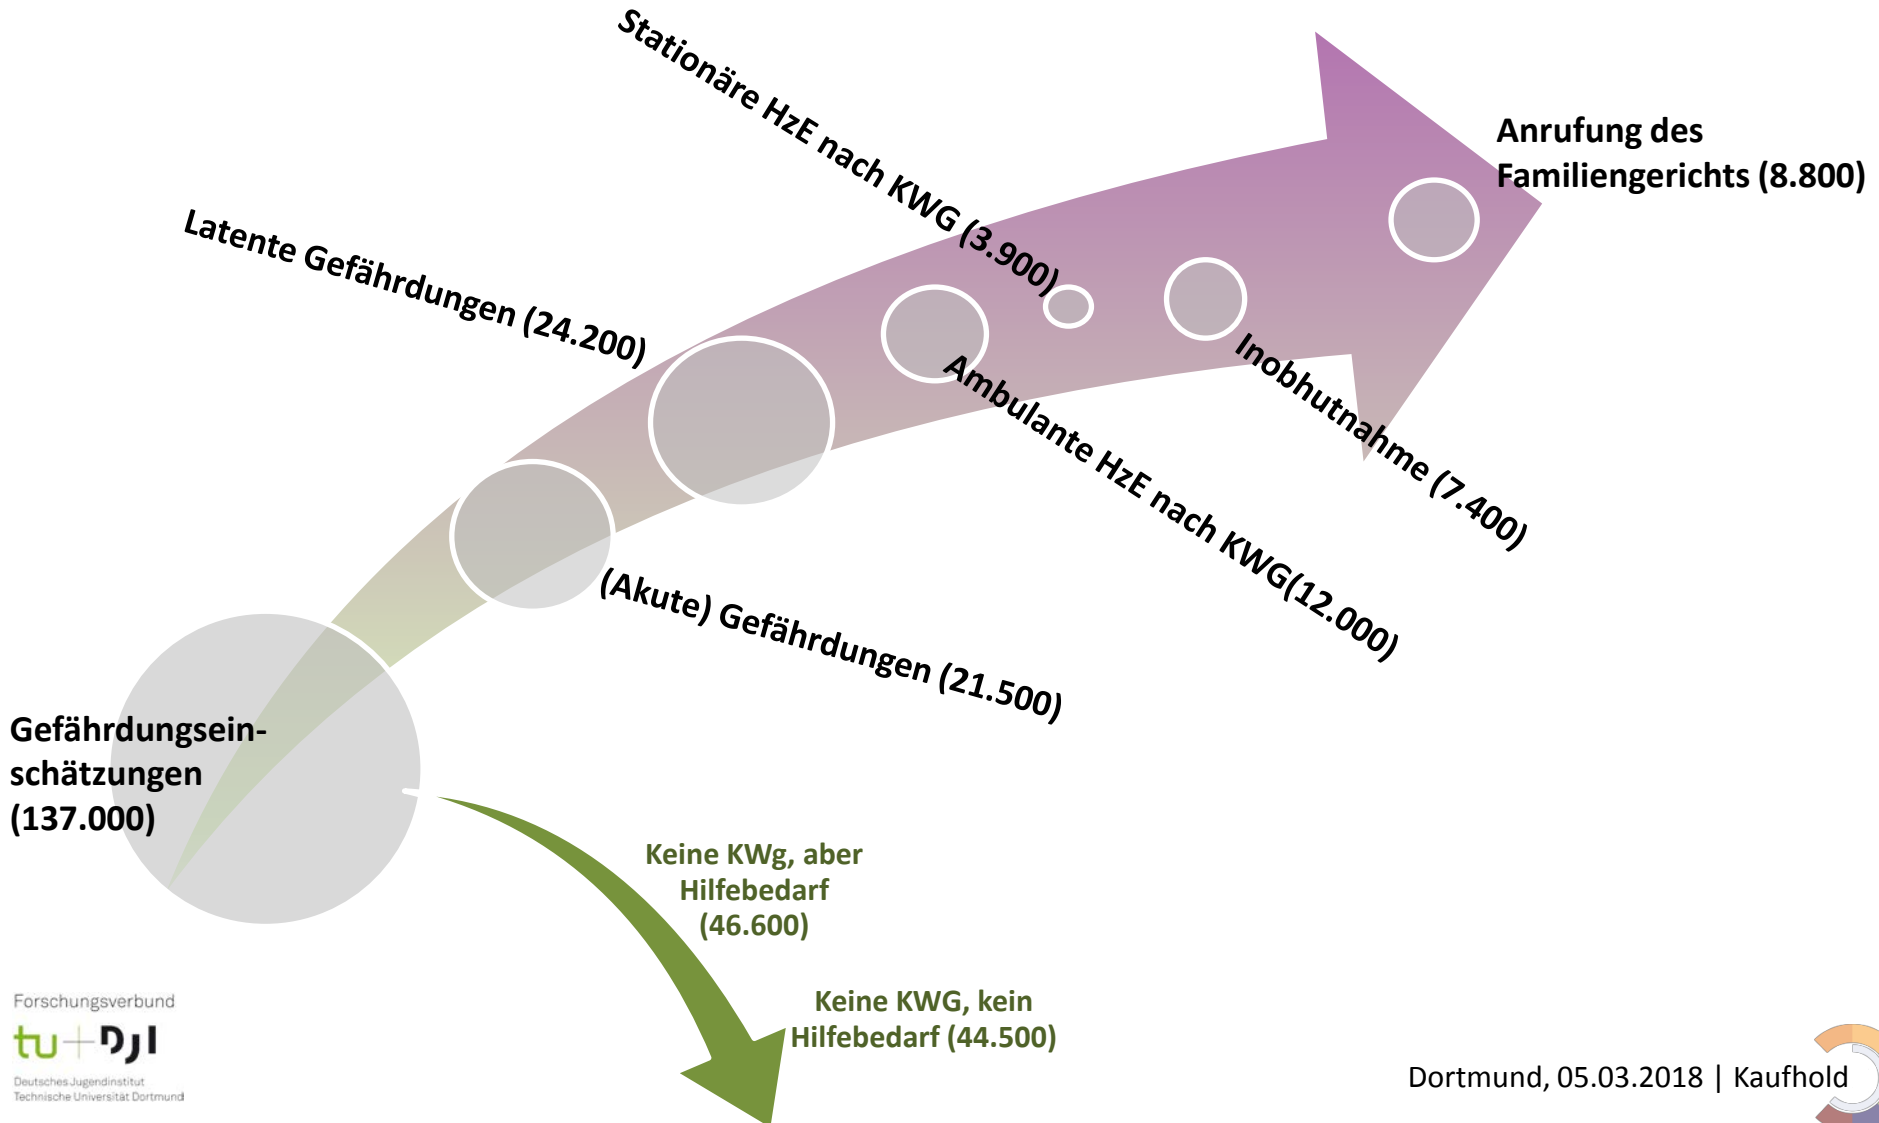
Stationäre HzE nach KWG (3.900)

Anrufung des Familiengerichts (8.800)

Latente Gefährdungen (24.200)

Inobhutnahme (7.400)

Ambulante HzE nach KWG(12.000)

(Akute) Gefährdungen (21.500)

Gefährdungseinschätzungen (137.000)

Keine KWg, aber Hilfebedarf (46.600)

Keine KWG, kein Hilfebedarf (44.500)

Forschungsverbund
tu+DJI
Deutsches Jugendinstitut
Technische Universität Dortmund

Dortmund, 05.03.2018 | Kaufhold